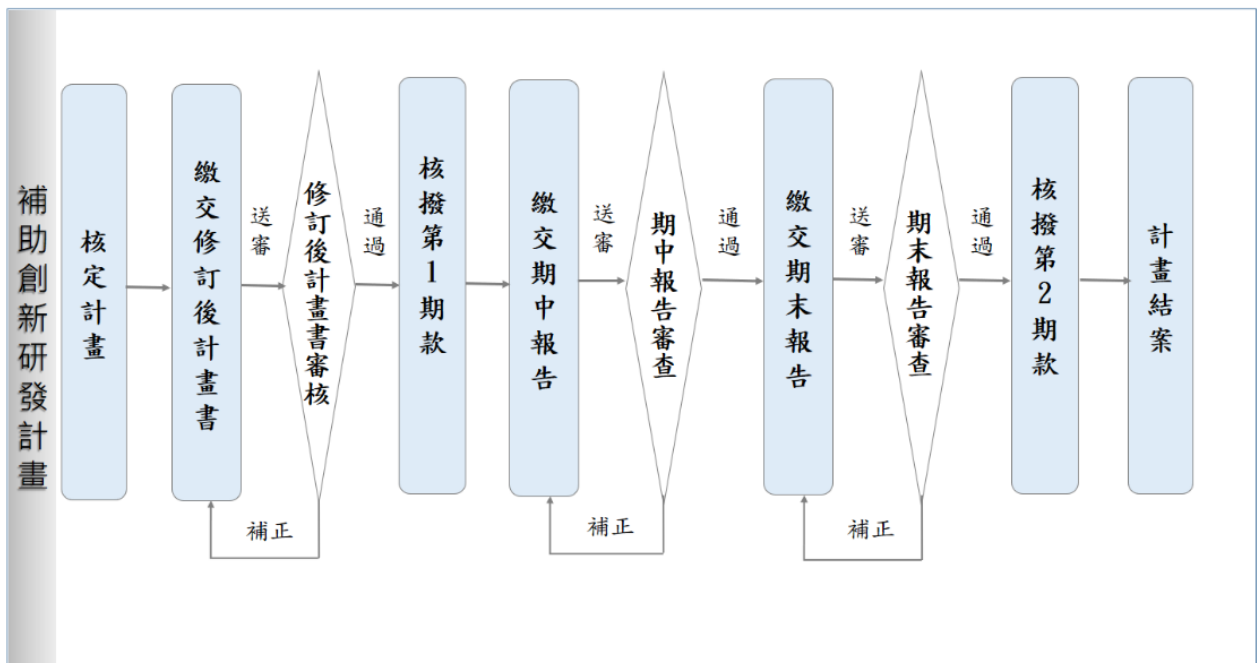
補助創新研發計畫

核定計畫

繳交修訂後計畫書

送審

修訂後計畫書審核

補正

通過

核撥第1期款

繳交期中報告

送審

期中報告審查

補正

通過

繳交期末報告

送審

期末報告審查

補正

通過

核撥第2期款

計畫結案